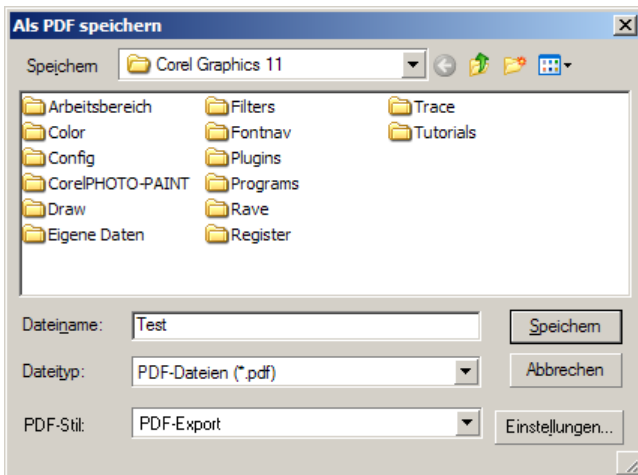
Als PDF speichern

Speichern Corel Graphics 11

Arbeitsbereich
Color
Config
CorelPHOTO-PAINT
Draw
Eigene Daten
Filters
Fontnav
Plugins
Programs
Rave
Register
Trace
Tutorials

Dateiname: Test
Speichern
Dateityp: PDF-Dateien (*.pdf)
Abbrechen
PDF-Stil: PDF-Export
Einstellungen...